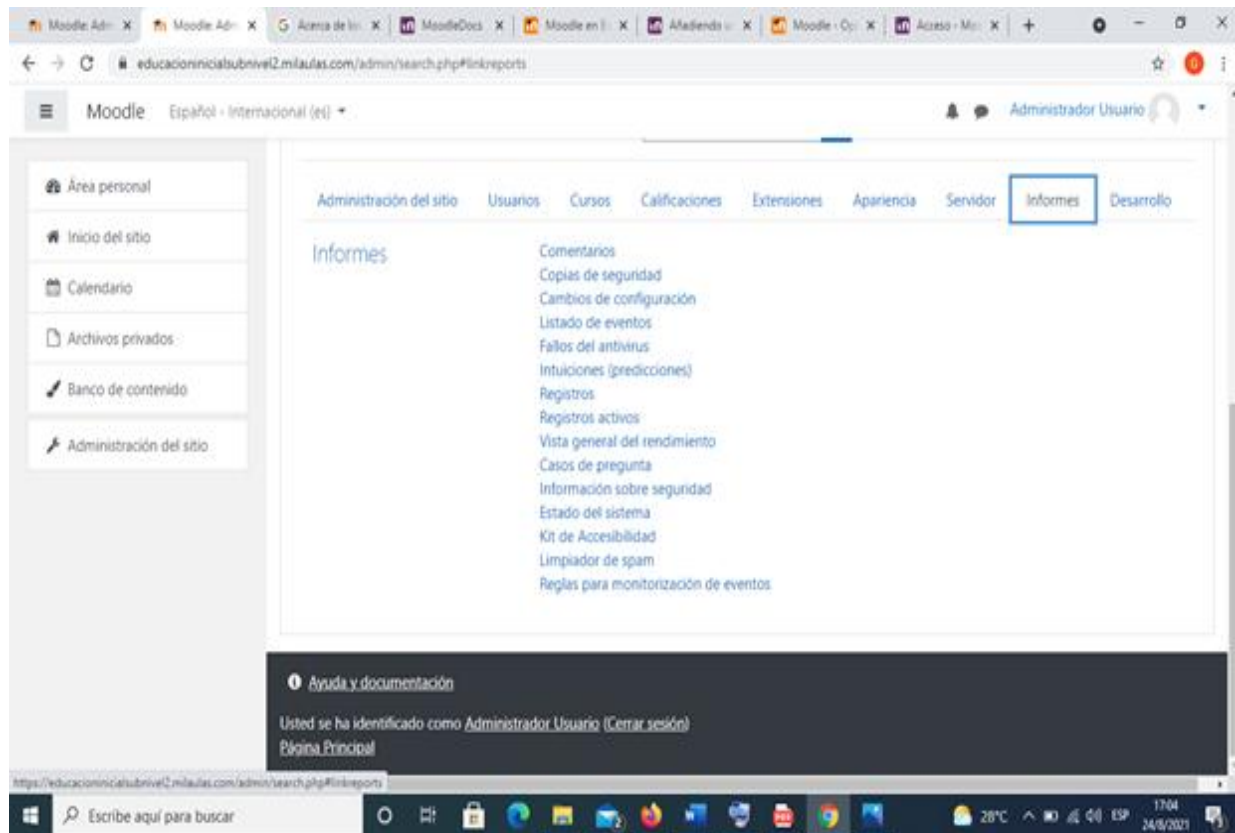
Moodle Adm ×  Moodle Adm ×  Acerca de In ×  MoodleDocs ×  Moodle en E ×  Añadiendo u ×  Moodle - Op ×  Acceso - Mo ×  +

educacioninicialsubnivel2.milaulas.com/admin/search.php#linkreports

Moodle  Español - Internacional (es)

Administrador Usuario

Área personal
Inicio del sitio
Calendario
Archivos privados
Banco de contenido
Administración del sitio

Administración del sitio  Usuarios  Cursos  Calificaciones  Extensiones  Apariencia  Servidor  Informes  Desarrollo

Informes

Comentarios
Copias de seguridad
Cambios de configuración
Listado de eventos
Fallos del antivirus
Intuiciones (predicciones)
Registros
Registros activos
Vista general del rendimiento
Casos de pregunta
Información sobre seguridad
Estado del sistema
Kit de Accesibilidad
Limpiador de spam
Reglas para monitorización de eventos

Ayuda y documentación

Usted se ha identificado como Administrador Usuario (Cerrar sesión)
Página Principal

https://educacioninicialsubnivel2.milaulas.com/admin/search.php#linkreports

Escribe aquí para buscar

28°C  ESP  17:04  24/8/2021